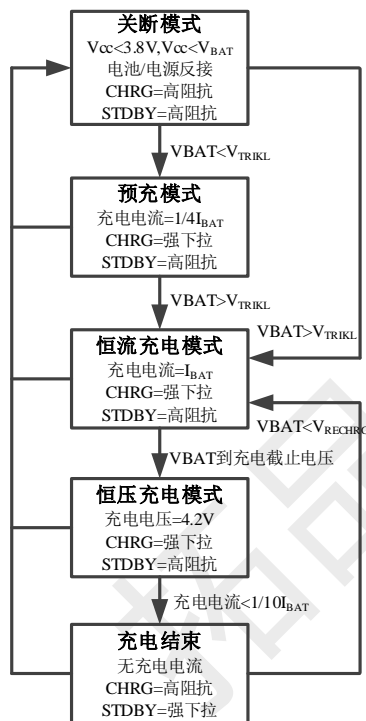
关断模式
Vcc<3.8V,Vcc<$V_{BAT}$
电池/电源反接
CHRG=高阻抗
STDBY=高阻抗

VBAT<$V_{TRIKL}$

预充模式
充电电流=1/4$I_{BAT}$
CHRG=强下拉
STDBY=高阻抗

VBAT>$V_{TRIKL}$

VBAT>$V_{TRIKL}$

恒流充电模式
充电电流=$I_{BAT}$
CHRG=强下拉
STDBY=高阻抗

VBAT<$V_{RECHRG}$

VBAT到充电截止电压

恒压充电模式
充电电压=4.2V
CHRG=强下拉
STDBY=高阻抗

充电电流<1/10$I_{BAT}$

充电结束
无充电电流
CHRG=高阻抗
STDBY=强下拉